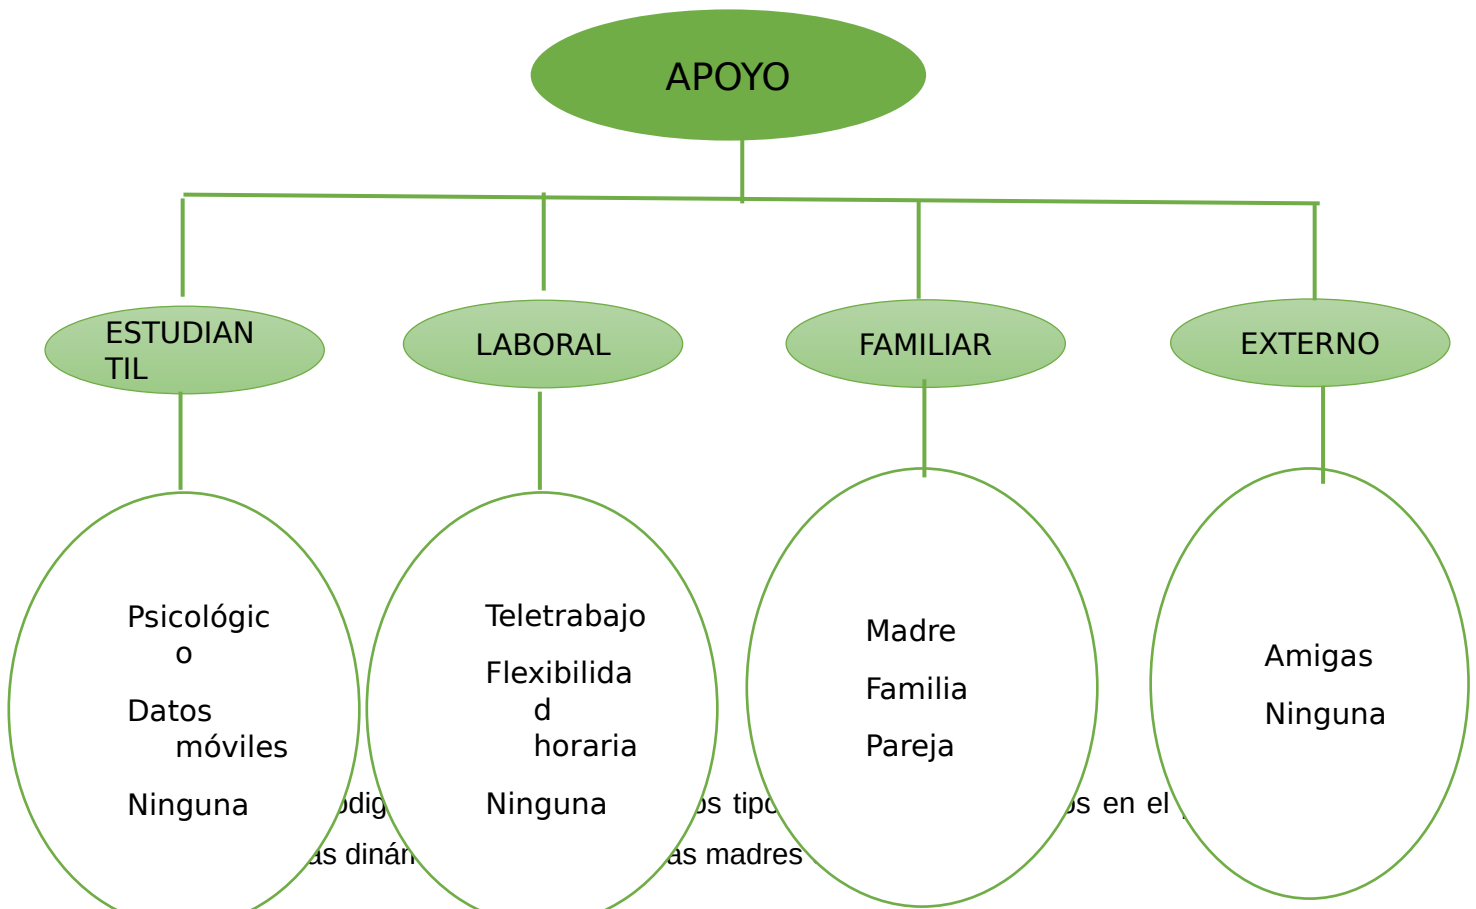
APOYO

ESTUDIANTIL

LABORAL

FAMILIAR

EXTERNO

Psicológico

Datos móviles

Ninguna

Teletrabajo

Flexibilidad horaria

Ninguna

Madre

Familia

Pareja

Amigas

Ninguna

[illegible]ódig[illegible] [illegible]s tipo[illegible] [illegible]s en el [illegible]

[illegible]as dinán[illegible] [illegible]as madres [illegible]